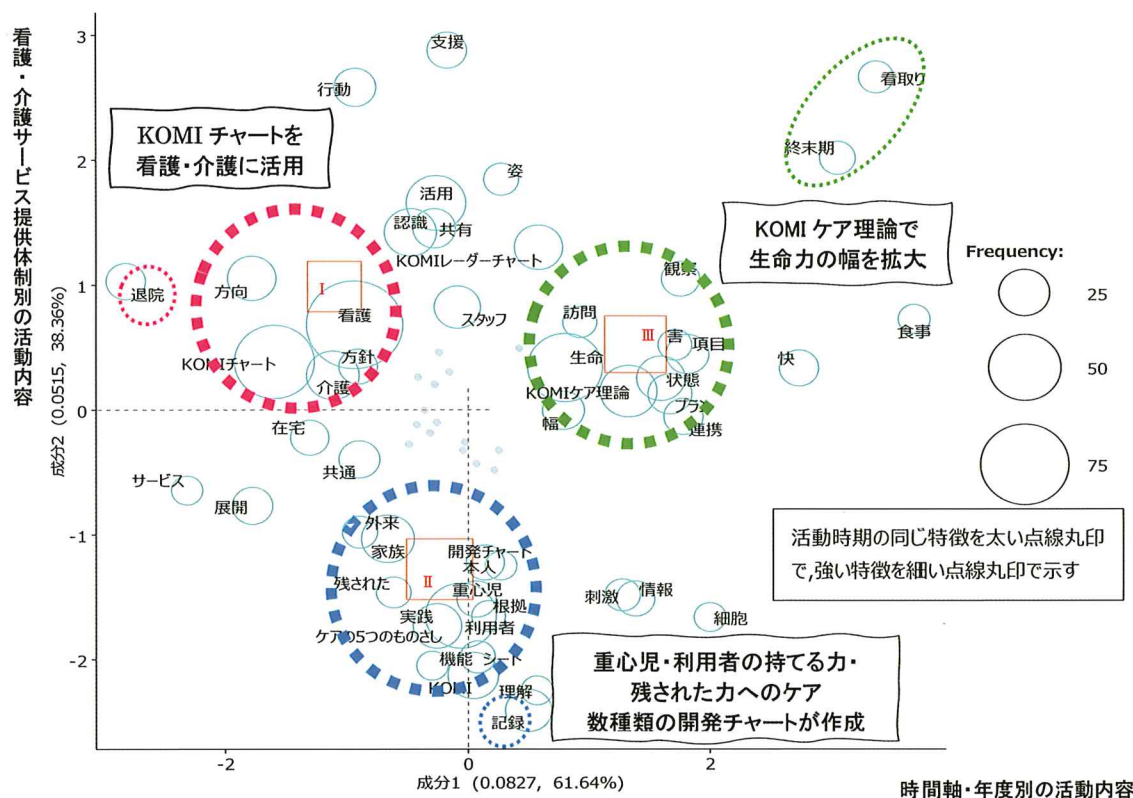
看護・介護サービス提供体制別の活動内容

成分2 (0.0515, 38.36%)

3
2
1
0
-1
-2

支援
行動
看取り
終末期
KOMIチャートを
看護・介護に活用
姿
活用
認識
共有
KOMIケア理論で
生命力の幅を拡大
KOMIレーダーチャート
観察
Frequency:
退院
方向
I
看護
スタッフ
訪問
25
食事
III
害
項目
生命
KOMIチャート
方針
50
快
介護
状態
KOMIケア理論
プラン
幅
連携
在宅
75
共通
サービス
展開
外来
活動時期の同じ特徴を太い点線丸印で,強い特徴を細い点線丸印で示す
家族
開発チャート
本人
残された
II
重心児
刺激
情報
根拠
実践
細胞
ケアの5つのものさし
利用者
重心児・利用者の持てる力・
残された力へのケア
数種類の開発チャートが作成
機能
シート
KOMI
理解
記録

-2
0
2

成分1 (0.0827, 61.64%)

時間軸・年度別の活動内容